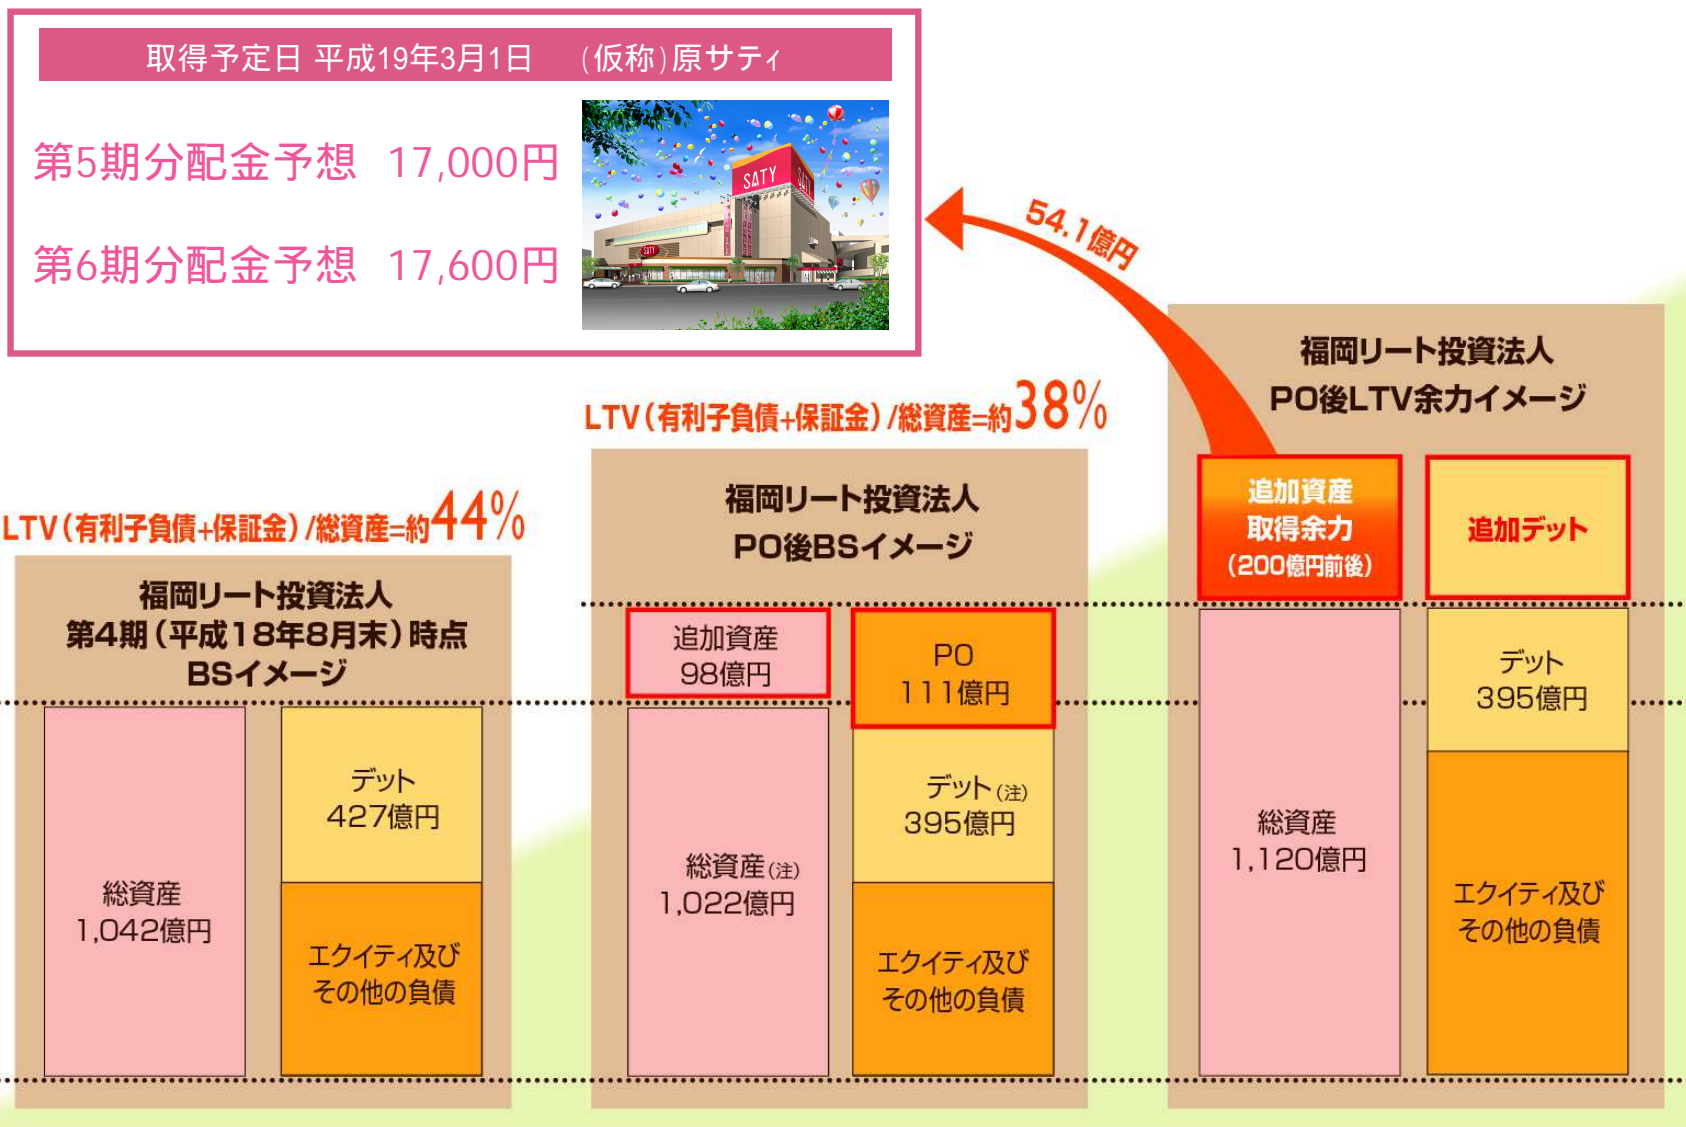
取得予定日 平成19年3月1日　（仮称）原サティ

第5期分配金予想　17,000円

第6期分配金予想　17,600円

SATY

54.1億円

LTV（有利子負債+保証金）/総資産=約44%

福岡リート投資法人
第4期（平成18年8月末）時点
BSイメージ

総資産
1,042億円

デット
427億円

エクイティ及び
その他の負債

LTV（有利子負債+保証金）/総資産=約38%

福岡リート投資法人
PO後BSイメージ

追加資産
98億円

PO
111億円

総資産(注)
1,022億円

デット(注)
395億円

エクイティ及び
その他の負債

福岡リート投資法人
PO後LTV余力イメージ

追加資産
取得余力
(200億円前後)

追加デット

総資産
1,120億円

デット
395億円

エクイティ及び
その他の負債